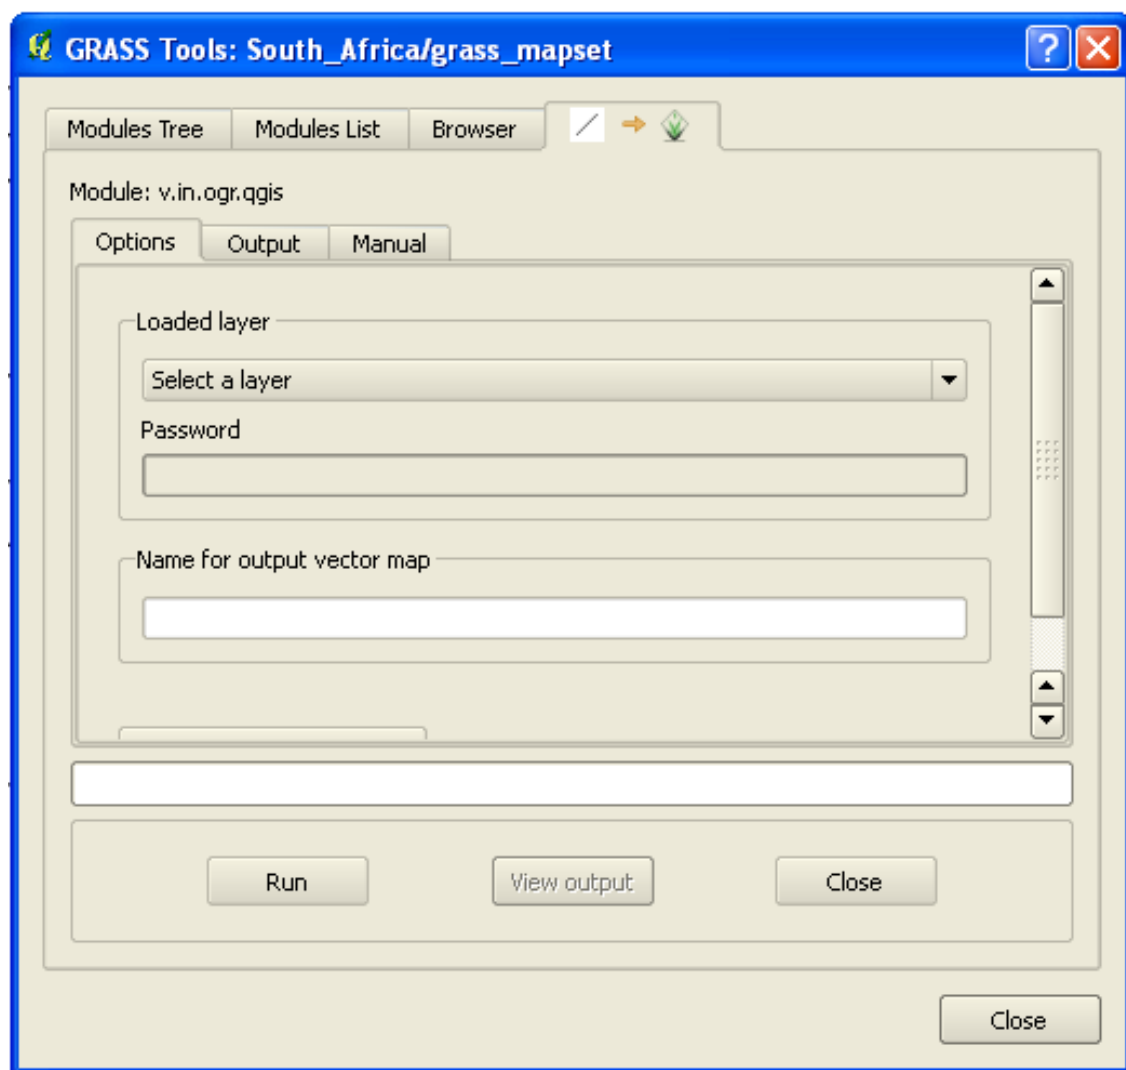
GRASS Tools: South_Africa/grass_mapset

Modules Tree
Modules List
Browser

Module: v.in.ogr.qgis

Options
Output
Manual

Loaded layer

Select a layer

Password

Name for output vector map

Run
View output
Close

Close